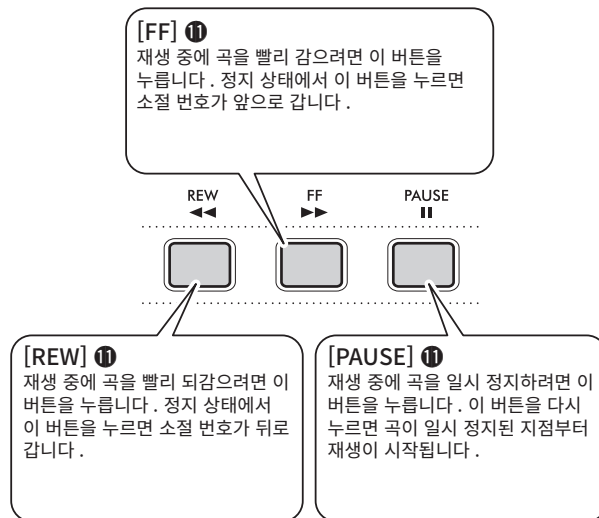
[FF] ⓫
재생 중에 곡을 빨리 감으려면 이 버튼을 누릅니다 . 정지 상태에서 이 버튼을 누르면 소절 번호가 앞으로 갑니다 .

REW
◄◄

FF
►►

PAUSE
II

[REW] ⓫
재생 중에 곡을 빨리 되감으려면 이 버튼을 누릅니다 . 정지 상태에서 이 버튼을 누르면 소절 번호가 뒤로 갑니다 .

[PAUSE] ⓫
재생 중에 곡을 일시 정지하려면 이 버튼을 누릅니다 . 이 버튼을 다시 누르면 곡이 일시 정지된 지점부터 재생이 시작됩니다 .